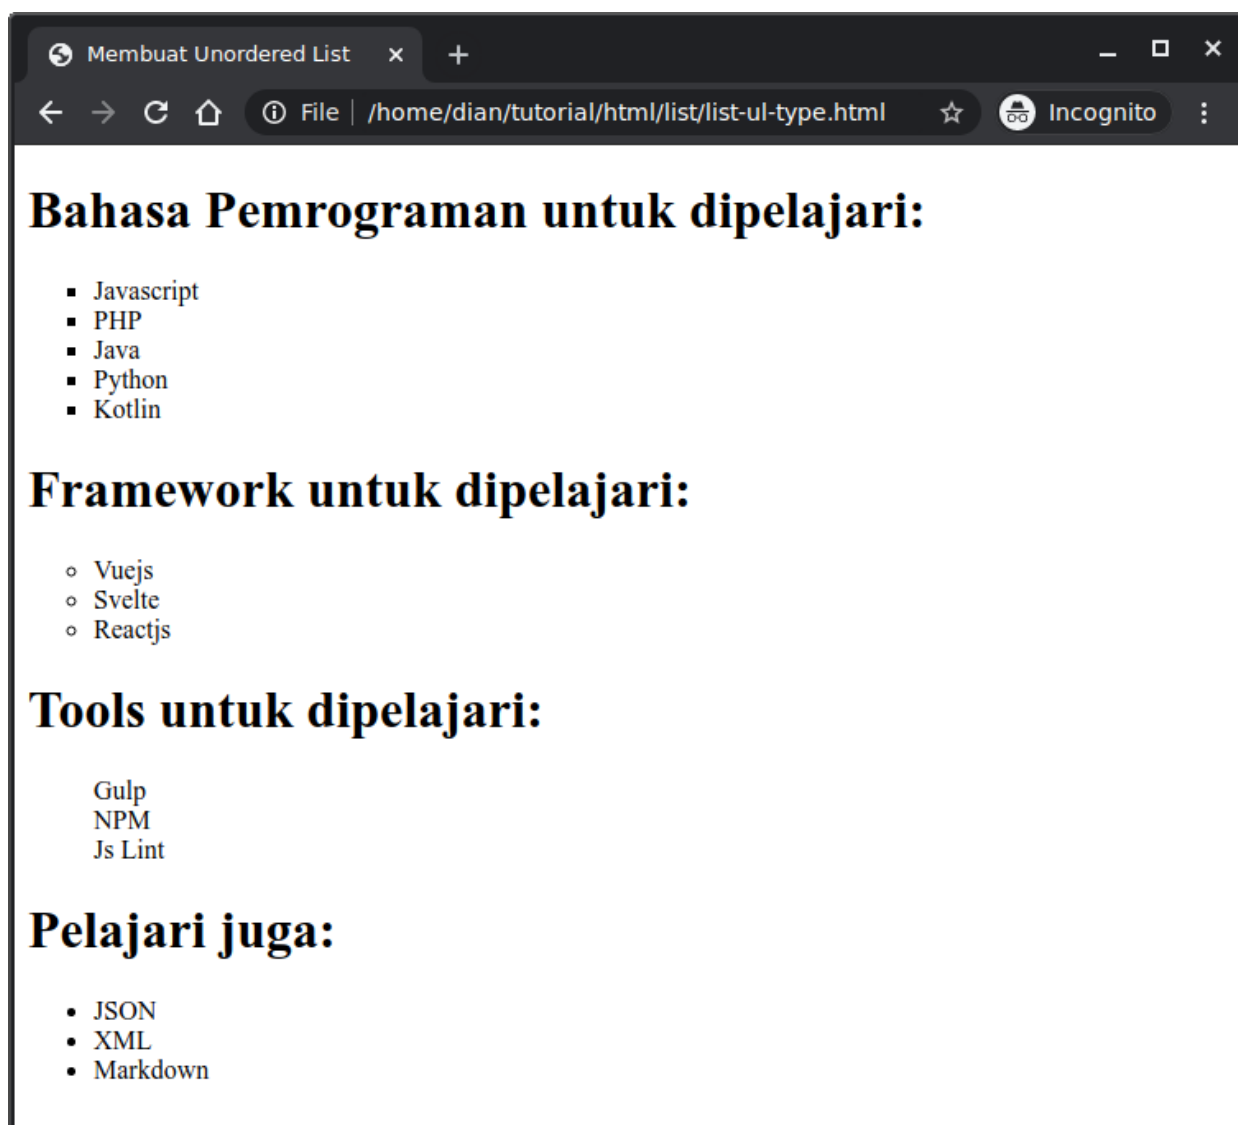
Membuat Unordered List ×
+

File | /home/dian/tutorial/html/list/list-ul-type.html

Incognito

# Bahasa Pemrograman untuk dipelajari:

- Javascript
- PHP
- Java
- Python
- Kotlin

# Framework untuk dipelajari:

- Vuejs
- Svelte
- Reactjs

# Tools untuk dipelajari:

Gulp
NPM
Js Lint

# Pelajari juga:

- JSON
- XML
- Markdown